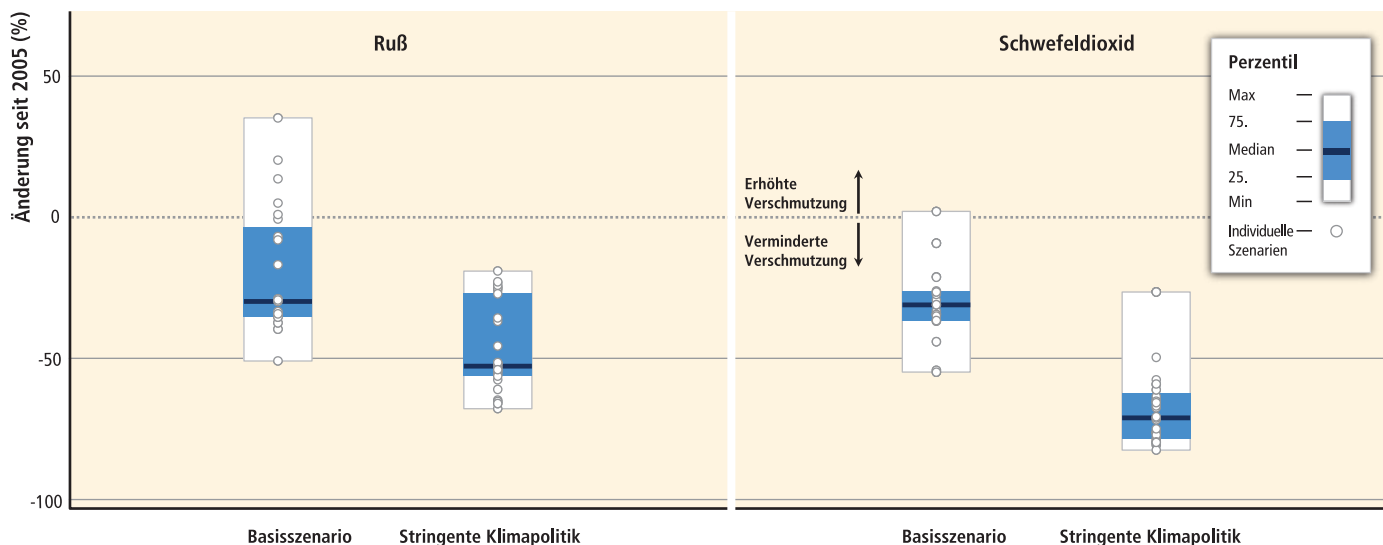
Änderung seit 2005 (%)

50
0
-50
-100

Ruß

Schwefeldioxid

Erhöhte Verschmutzung

Verminderte Verschmutzung

Perzentil
Max
75.
Median
25.
Min
Individuelle Szenarien

Basisszenario
Stringente Klimapolitik
Basisszenario
Stringente Klimapolitik